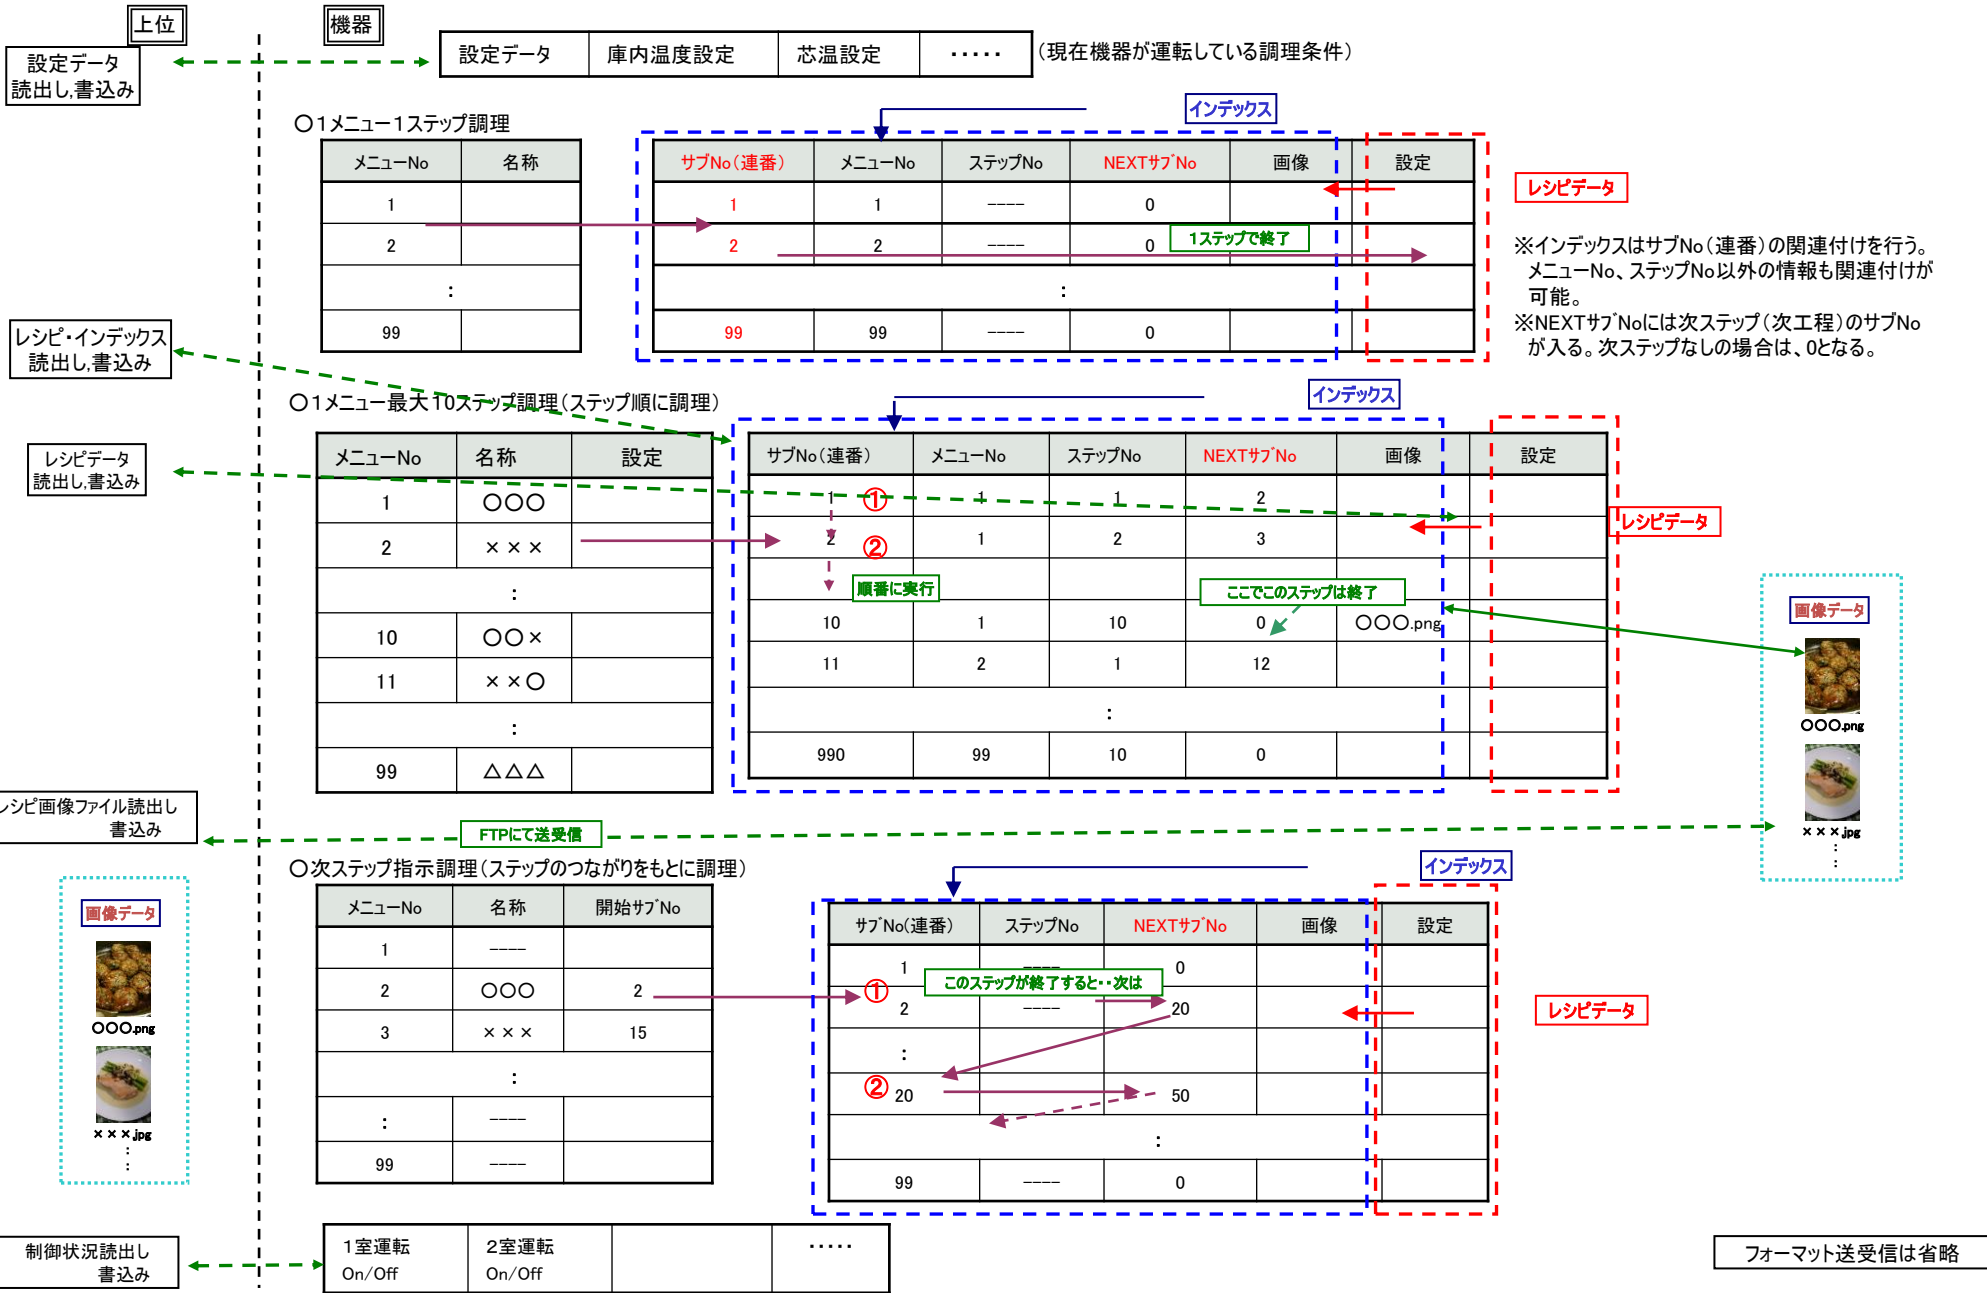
上位

機器

設定データ
読出し,書込み

| 設定データ | 庫内温度設定 | 芯温設定 | ・・・・・ |
|---|---|---|---|

(現在機器が運転している調理条件)

○1メニュー1ステップ調理

| メニューNo | 名称 |
|---|---|
| 1 | |
| 2 | |
| : | |
| 99 | |

インデックス

| サブNo(連番) | メニューNo | ステップNo | NEXTサブNo | 画像 | 設定 |
|---|---|---|---|---|---|
| 1 | 1 | ---- | 0 | | |
| 2 | 2 | ---- | 0 | | |
| | | : | | | |
| 99 | 99 | ---- | 0 | | |

1ステップで終了

レシピデータ

※インデックスはサブNo(連番)の関連付けを行う。メニューNo、ステップNo以外の情報も関連付けが可能。
※NEXTサブNoには次ステップ(次工程)のサブNoが入る。次ステップなしの場合は、0となる。

レシピ・インデックス
読出し,書込み

○1メニュー最大10ステップ調理(ステップ順に調理)

レシピデータ
読出し,書込み

| メニューNo | 名称 | 設定 |
|---|---|---|
| 1 | ○○○ | |
| 2 | ××× | |
| | : | |
| 10 | ○○× | |
| 11 | ××○ | |
| | : | |
| 99 | △△△ | |

インデックス

| サブNo(連番) | メニューNo | ステップNo | NEXTサブNo | 画像 | 設定 |
|---|---|---|---|---|---|
| 1 ① | 1 | 1 | 2 | | |
| 2 ② | 1 | 2 | 3 | | |
| | | | | | |
| 10 | 1 | 10 | 0 | ○○○.png | |
| 11 | 2 | 1 | 12 | | |
| | | : | | | |
| 990 | 99 | 10 | 0 | | |

順番に実行

ここでこのステップは終了

レシピデータ

画像データ
○○○.png
×××.jpg
:

レシピ画像ファイル読出し
書込み

FTPにて送受信

○次ステップ指示調理(ステップのつながりをもとに調理)

| メニューNo | 名称 | 開始サブNo |
|---|---|---|
| 1 | ---- | |
| 2 | ○○○ | 2 |
| 3 | ××× | 15 |
| | : | |
| : | ---- | |
| 99 | ---- | |

インデックス

| サブNo(連番) | ステップNo | NEXTサブNo | 画像 | 設定 |
|---|---|---|---|---|
| 1 | ---- | 0 | | |
| ① 2 | ---- | 20 | | |
| : | | | | |
| ② 20 | | 50 | | |
| | : | | | |
| 99 | ---- | 0 | | |

このステップが終了すると・・次は

レシピデータ

画像データ
○○○.png
×××.jpg
:

制御状況読出し
書込み

| 1室運転 On/Off | 2室運転 On/Off | | ・・・・・ |
|---|---|---|---|

フォーマット送受信は省略